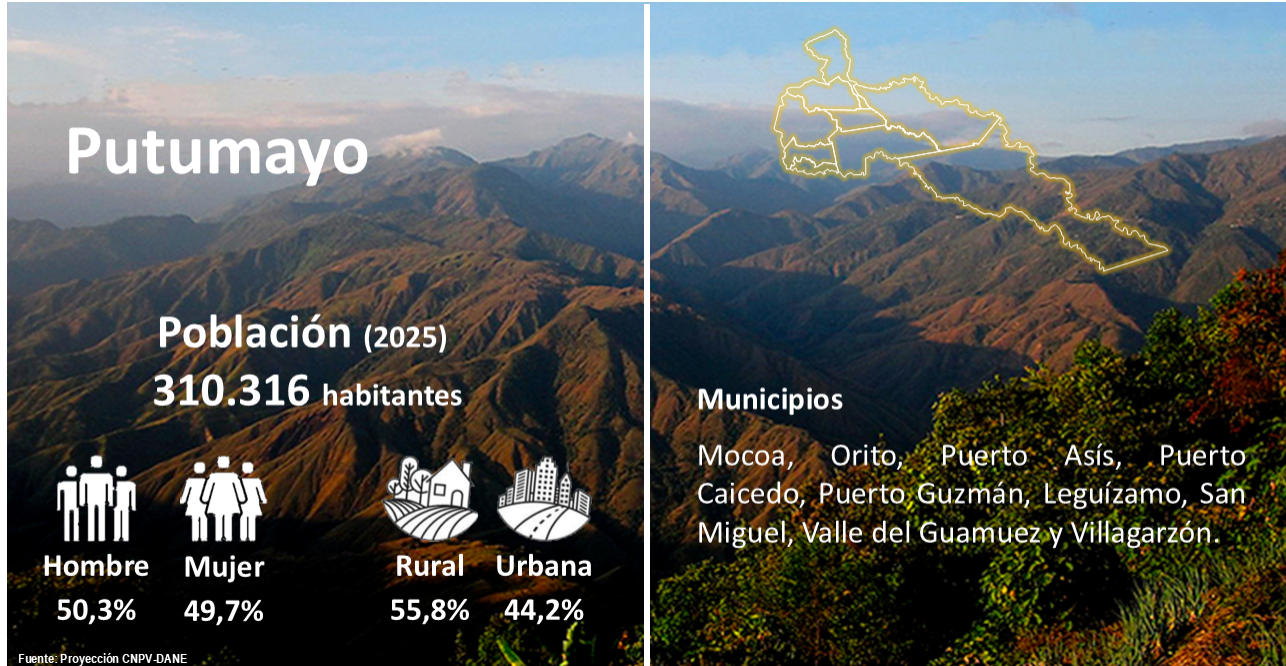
Putumayo

Población (2025)
310.316 habitantes

Hombre
50,3%

Mujer
49,7%

Rural
55,8%

Urbana
44,2%

Fuente: Proyección CNPV-DANE

Municipios

Mocoa, Orito, Puerto Asís, Puerto Caicedo, Puerto Guzmán, Leguízamo, San Miguel, Valle del Guamuez y Villagarzón.